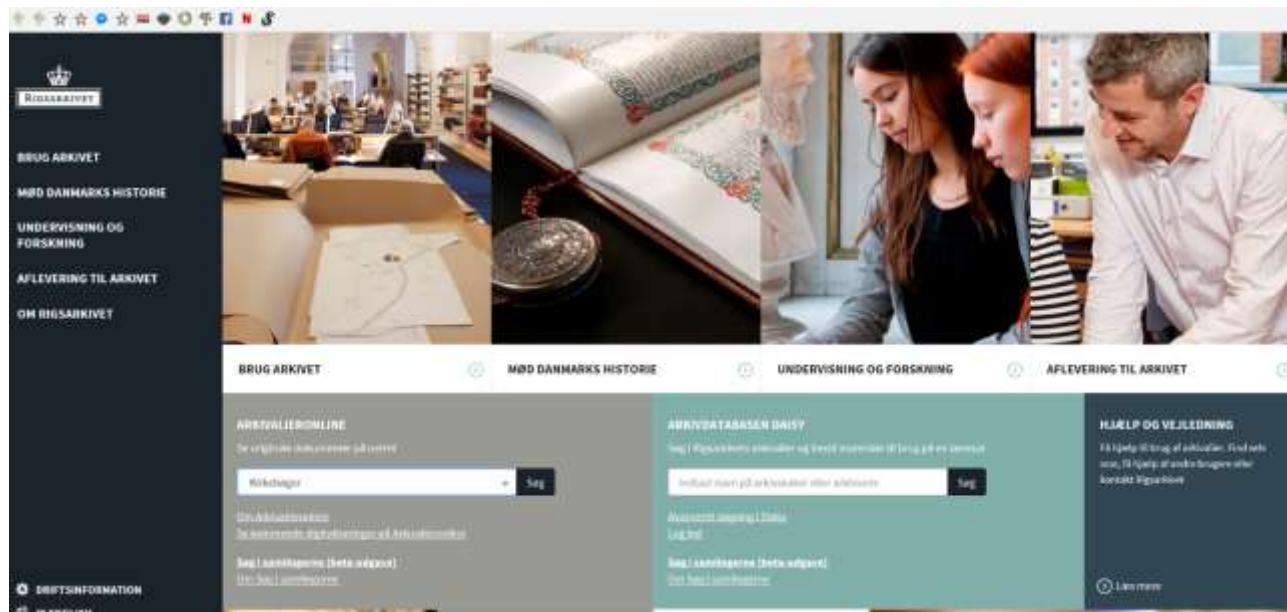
RIGSARKIVET

BRUG ARKIVET

MØD DANMARKS HISTORIE

UNDERVISNING OG FORSKNING

AFLEVERING TIL ARKIVET

OM RIGSARKIVET

DRIFTSINFORMATION

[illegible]

BRUG ARKIVET

MØD DANMARKS HISTORIE

UNDERVISNING OG FORSKNING

AFLEVERING TIL ARKIVET

ARKIVALIERONLINE

Se originale dokumenter på nettet

Kirkebøger

Søg

Om Arkivalieronline

Se kommende digitaliseringer på Arkivalieronline

Søg i samlingerne (beta-udgave)

Om Søg i samlingerne

ARKIVDATABASEN DAISY

Søg i Rigsarkivets arkivalier og bestil materiale til brug på en læsesal

Indtast navn på arkivskaber eller arkivserie

Søg

Avanceret søgning i Daisy

Log ind

Søg i samlingerne (beta-udgave)

Om Søg i samlingerne

HJÆLP OG VEJLEDNING

Få hjælp til brug af arkivalier, find selv svar, få hjælp af andre brugere eller kontakt Rigsarkivet

Læs mere